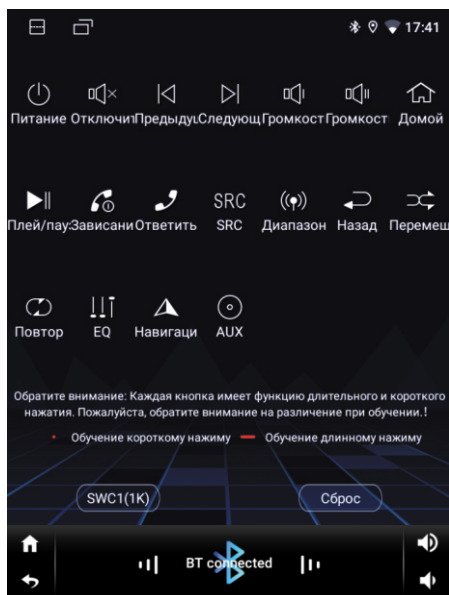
17:41

Питание Отключи Предыду Следующ Громкост Громкост Домой

Плей/пау Зависани Ответить SRC SRC Диапазон Назад Перемеш

Повтор EQ Навигаци AUX

Обратите внимание: Каждая кнопка имеет функцию длительного и короткого нажатия. Пожалуйста, обратите внимание на различение при обучении.!

Обучение короткому нажиму — Обучение длинному нажиму

SWC1(1K)

Сброс

BT connected